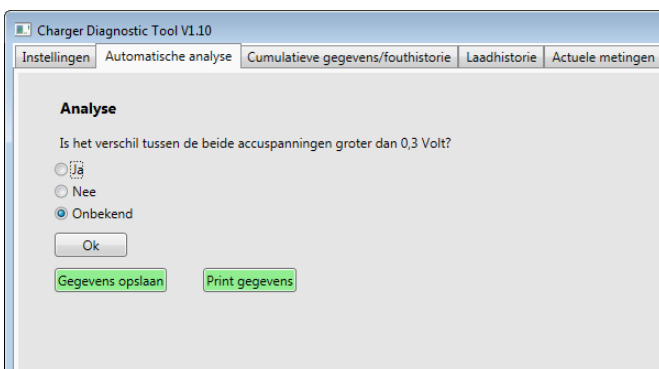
Charger Diagnostic Tool V1.10

Instellingen | Automatische analyse | Cumulatieve gegevens/fouthistorie | Laadhistorie | Actuele metingen

Analyse

Is het verschil tussen de beide accuspanningen groter dan 0,3 Volt?

Ja

Nee

Onbekend

Ok

Gegevens opslaan

Print gegevens